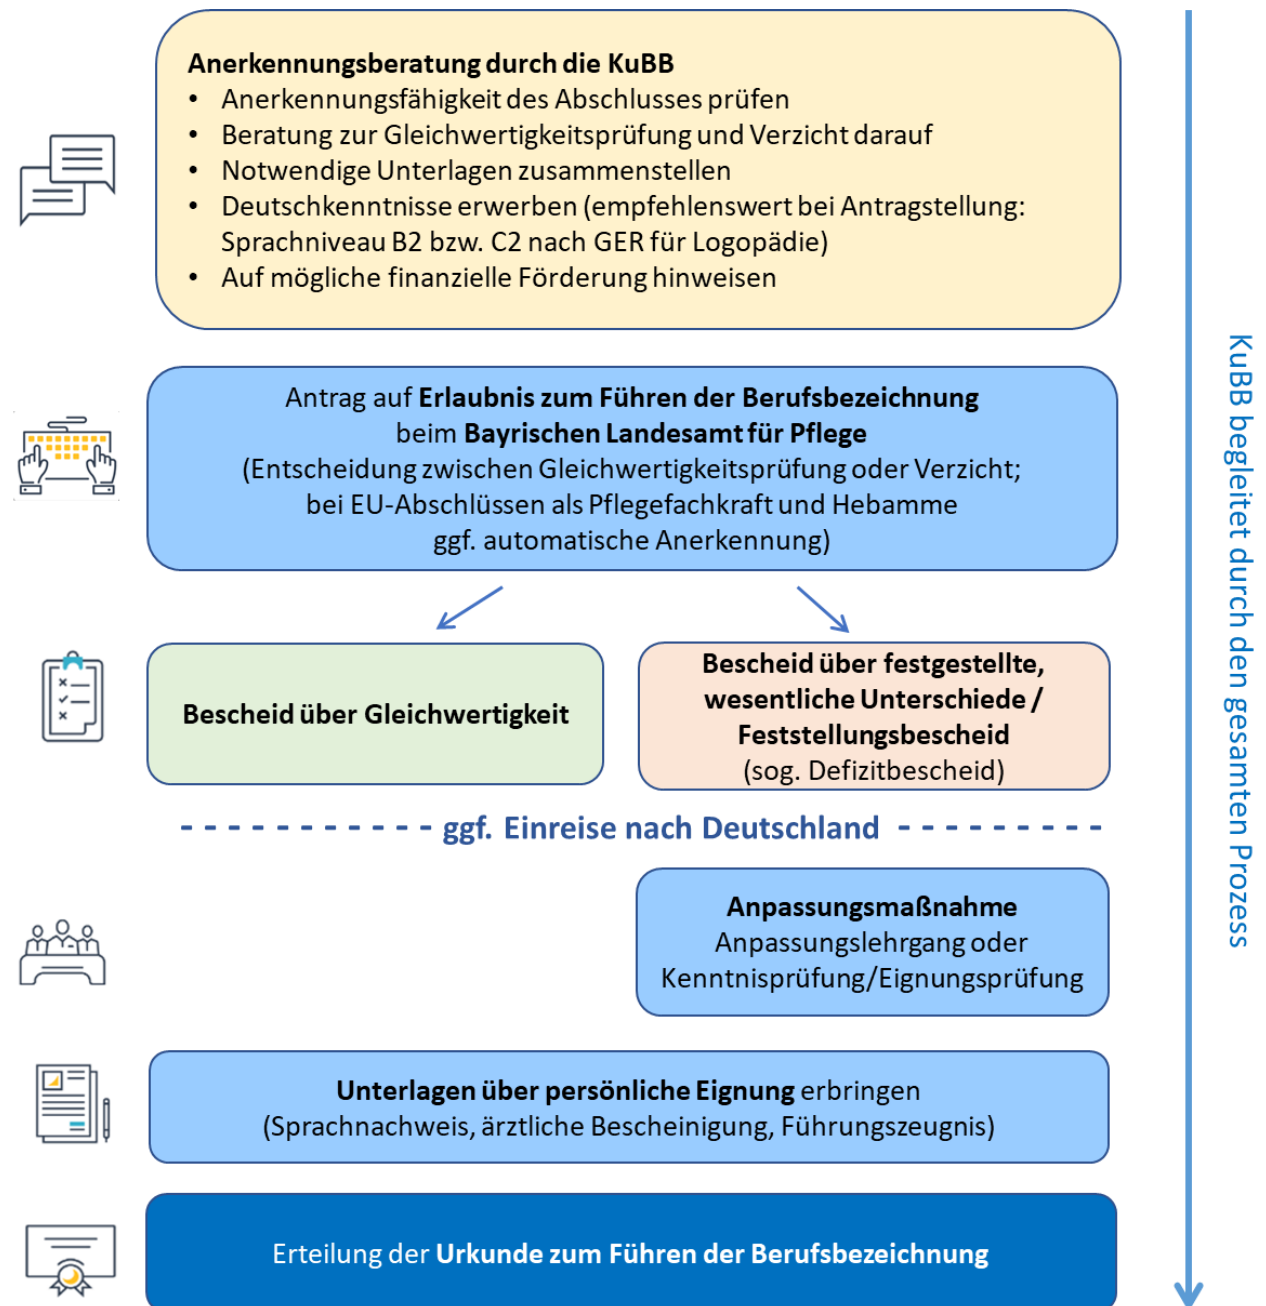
Anerkennungsberatung durch die KuBB
- Anerkennungsfähigkeit des Abschlusses prüfen
- Beratung zur Gleichwertigkeitsprüfung und Verzicht darauf
- Notwendige Unterlagen zusammenstellen
- Deutschkenntnisse erwerben (empfehlenswert bei Antragstellung: Sprachniveau B2 bzw. C2 nach GER für Logopädie)
- Auf mögliche finanzielle Förderung hinweisen

Antrag auf Erlaubnis zum Führen der Berufsbezeichnung beim Bayrischen Landesamt für Pflege (Entscheidung zwischen Gleichwertigkeitsprüfung oder Verzicht; bei EU-Abschlüssen als Pflegefachkraft und Hebamme ggf. automatische Anerkennung)

Bescheid über Gleichwertigkeit

Bescheid über festgestellte, wesentliche Unterschiede / Feststellungsbescheid (sog. Defizitbescheid)

ggf. Einreise nach Deutschland

Anpassungsmaßnahme
Anpassungslehrgang oder Kenntnisprüfung/Eignungsprüfung

Unterlagen über persönliche Eignung erbringen (Sprachnachweis, ärztliche Bescheinigung, Führungszeugnis)

Erteilung der Urkunde zum Führen der Berufsbezeichnung

KuBB begleitet durch den gesamten Prozess